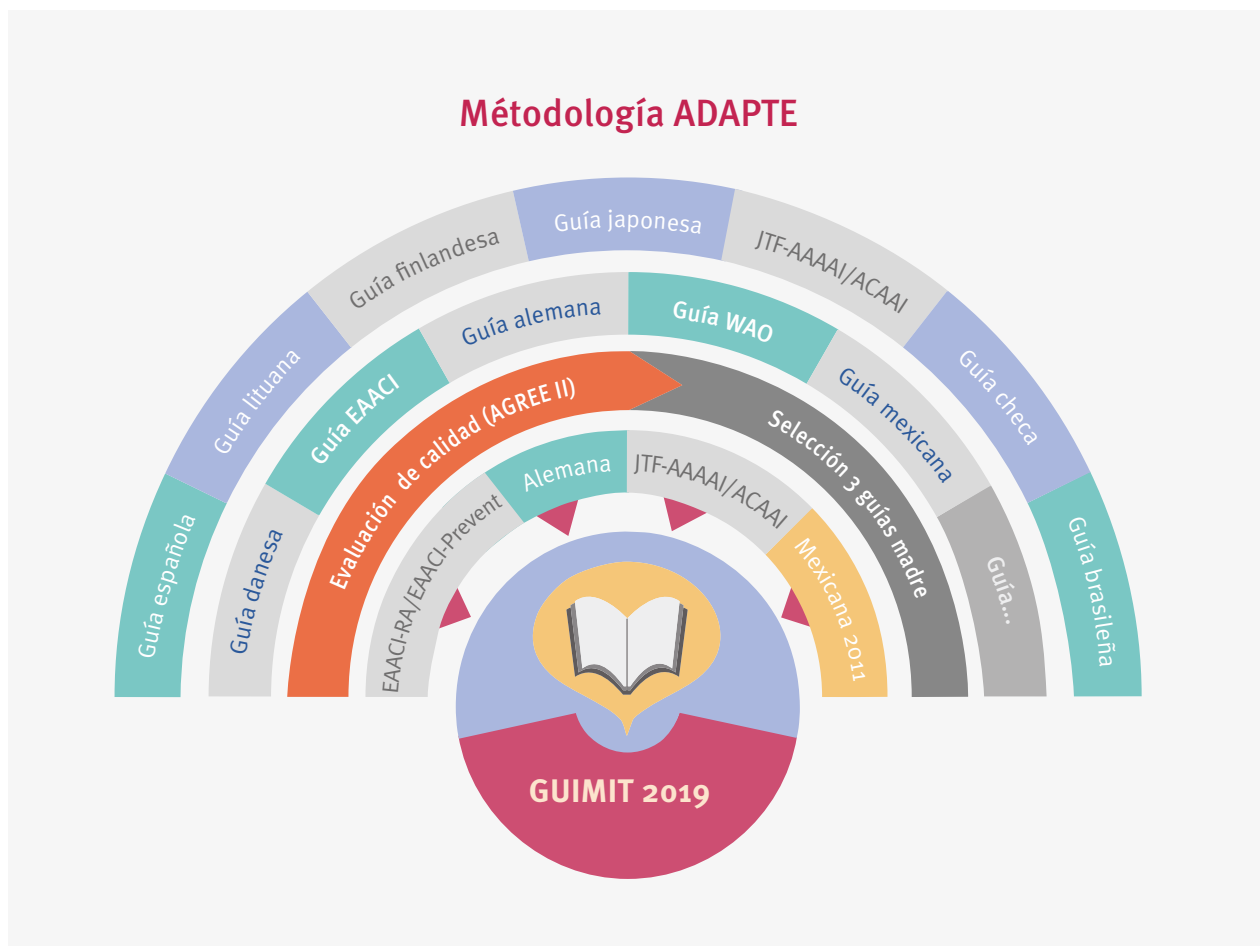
Métodología ADAPTE

Guía española
Guía lituana
Guía finlandesa
Guía japonesa
JTF-AAAAI/ACAAI
Guía checa
Guía brasileña

Guía danesa
Guía EAACI
Guía alemana
Guía WAO
Guía mexicana
Guía...

Evaluación de calidad (AGREE II)
Selección 3 guías madre

EAACI-RA/EAACI-Prevent
Alemana
JTF-AAAAI/ACAAI
Mexicana 2011

GUIMIT 2019